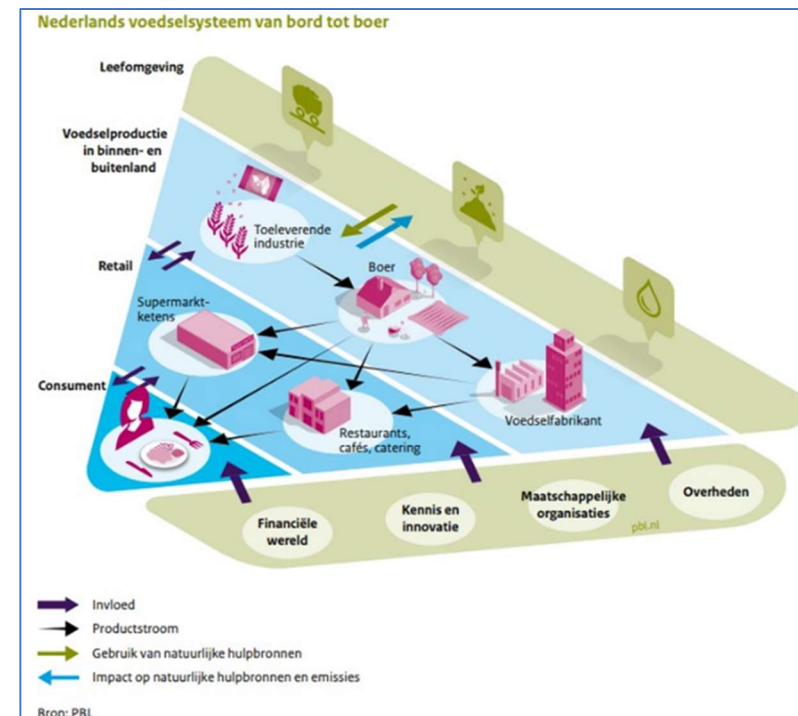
Nederlands voedselsysteem van bord tot boer

Leefomgeving

Voedselproductie in binnen- en buitenland

Toeleverende industrie

Boer

Retail

Supermarktketens

Consument

Voedselfabrikant

Restaurants, cafés, catering

Financiële wereld

Kennis en innovatie

Maatschappelijke organisaties

Overheden

pbl.nl

Invloed

Productstroom

Gebruik van natuurlijke hulpbronnen

Impact op natuurlijke hulpbronnen en emissies

Bron: PBL